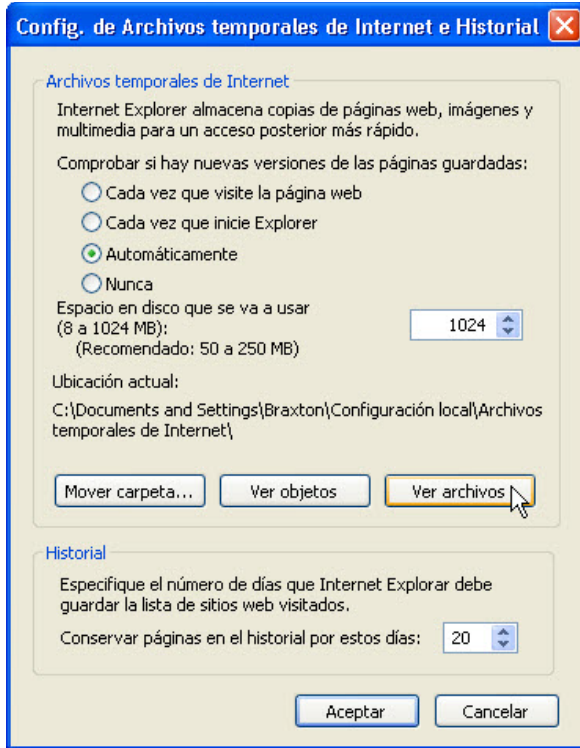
Config. de Archivos temporales de Internet e Historial

Archivos temporales de Internet

Internet Explorer almacena copias de páginas web, imágenes y multimedia para un acceso posterior más rápido.

Comprobar si hay nuevas versiones de las páginas guardadas:

Cada vez que visite la página web

Cada vez que inicie Explorer

Automáticamente

Nunca

Espacio en disco que se va a usar (8 a 1024 MB):
(Recomendado: 50 a 250 MB)

1024

Ubicación actual:

C:\Documents and Settings\Braxton\Configuración local\Archivos temporales de Internet\

Mover carpeta...

Ver objetos

Ver archivos

Historial

Especifique el número de días que Internet Explorar debe guardar la lista de sitios web visitados.

Conservar páginas en el historial por estos días:

20

Aceptar

Cancelar